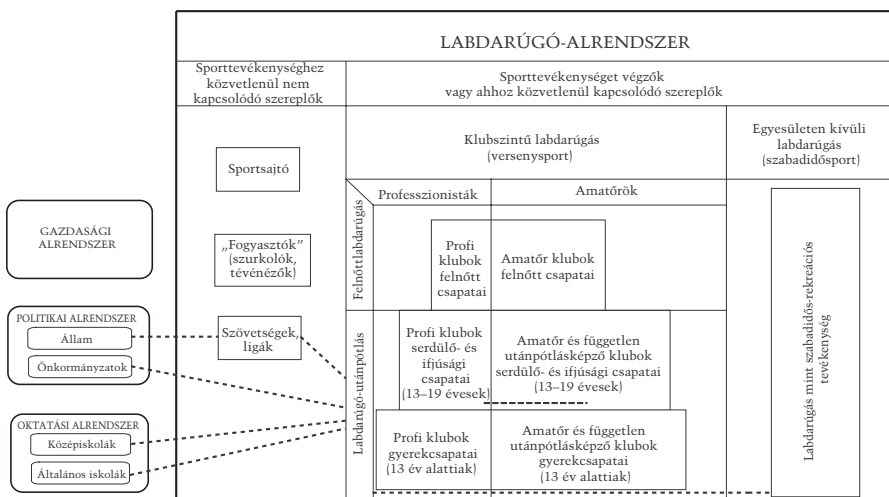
LABDARÚGÓ-ALRENDSZER

Sporttevékenységhez közvetlenül nem kapcsolódó szereplők

Sporttevékenységet végzők vagy ahhoz közvetlenül kapcsolódó szereplők

Klubszintű labdarúgás (versenysport)

Egyesületen kívüli labdarúgás (szabadidősport)

Sportsajtó

GAZDASÁGI ALRENDSZER

Professzionisták

Amatőrök

Felnőttlabdarúgás

„Fogyasztók" (szurkolók, tévénézők)

Profi klubok felnőtt csapatai

Amatőr klubok felnőtt csapatai

Labdarúgás mint szabadidős-rekreációs tevékenység

POLITIKAI ALRENDSZER

Állam

Önkormányzatok

Szövetségek, ligák

Labdarúgó-utánpótlás

Profi klubok serdülő- és ifjúsági csapatai (13–19 évesek)

Amatőr és független utánpótlásképző klubok serdülő- és ifjúsági csapatai (13–19 évesek)

OKTATÁSI ALRENDSZER

Középiskolák

Általános iskolák

Profi klubok gyerekcsapatai (13 év alattiak)

Amatőr és független utánpótlásképző klubok gyerekcsapatai (13 év alattiak)